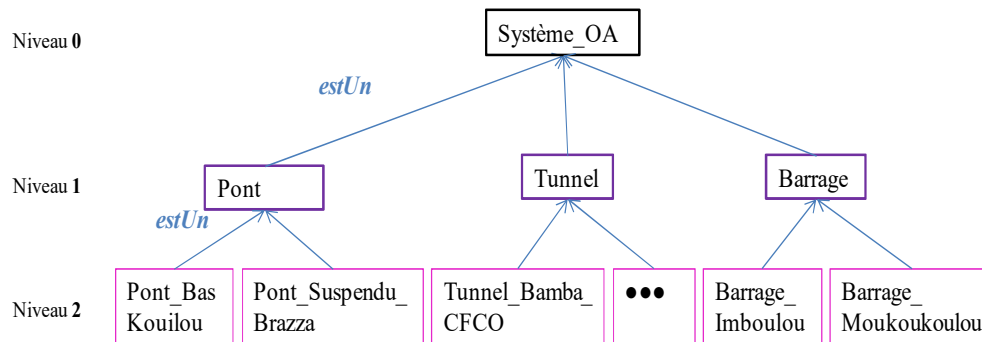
Niveau **0**

Système_OA

*estUn*

Niveau **1**

Pont

Tunnel

Barrage

*estUn*

Niveau **2**

Pont_Bas Kouilou

Pont_Suspendu_ Brazza

Tunnel_Bamba_ CFCO

●●●

Barrage_ Imboulou

Barrage_ Moukoukoulou